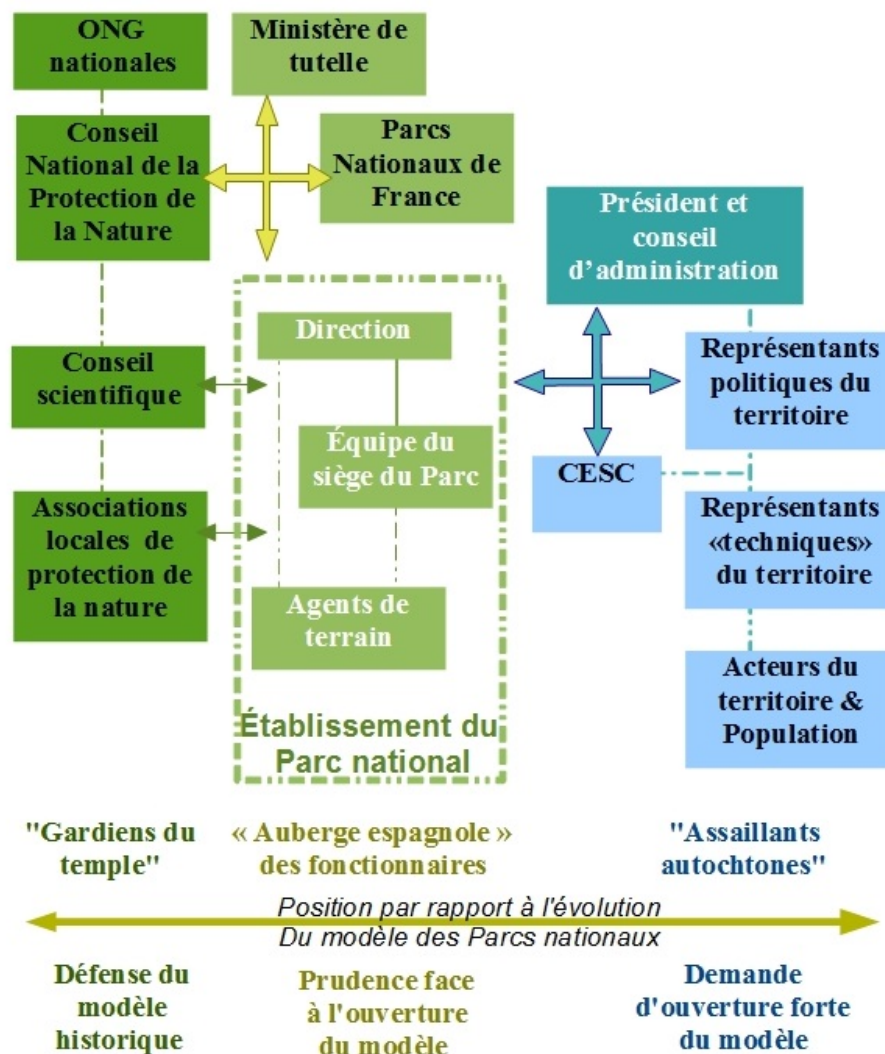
ONG nationales

Ministère de tutelle

Conseil National de la Protection de la Nature

Parcs Nationaux de France

Président et conseil d'administration

Direction

Conseil scientifique

Représentants politiques du territoire

Équipe du siège du Parc

CESC

Associations locales de protection de la nature

Représentants «techniques» du territoire

Agents de terrain

Acteurs du territoire & Population

Établissement du Parc national

"Gardiens du temple"

« Auberge espagnole » des fonctionnaires

"Assaillants autochtones"

Position par rapport à l'évolution Du modèle des Parcs nationaux

Défense du modèle historique

Prudence face à l'ouverture du modèle

Demande d'ouverture forte du modèle